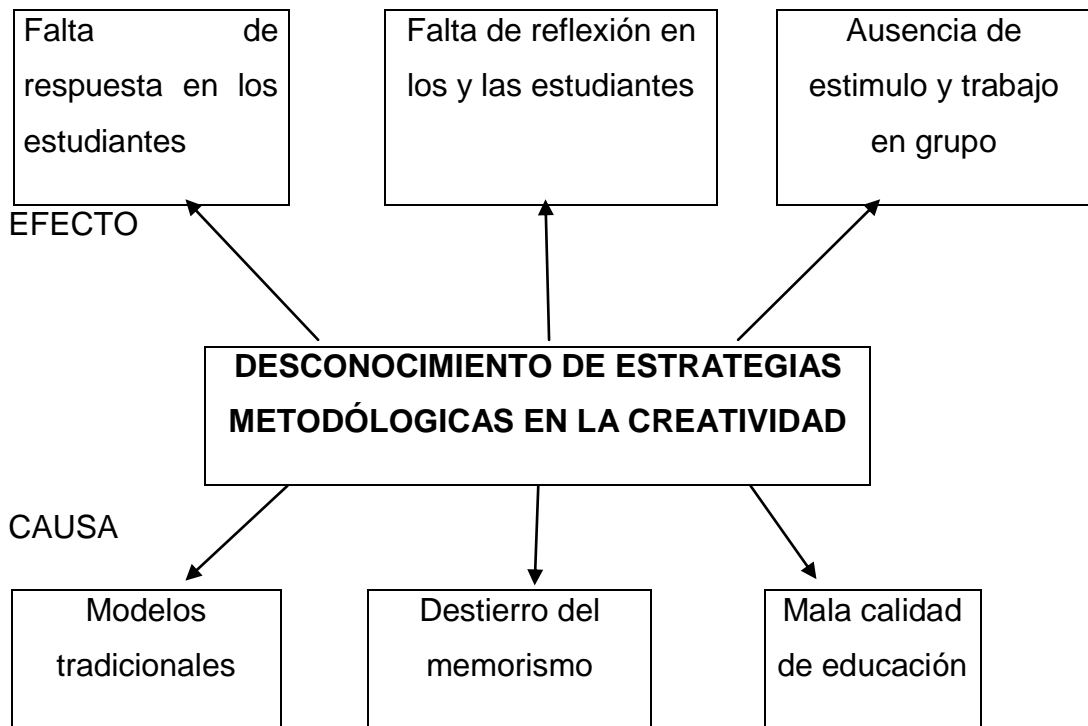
Falta de respuesta en los estudiantes

Falta de reflexión en los y las estudiantes

Ausencia de estimulo y trabajo en grupo

EFECTO

DESCONOCIMIENTO DE ESTRATEGIAS METODÓLOGICAS EN LA CREATIVIDAD

CAUSA

Modelos tradicionales

Destierro del memorismo

Mala calidad de educación